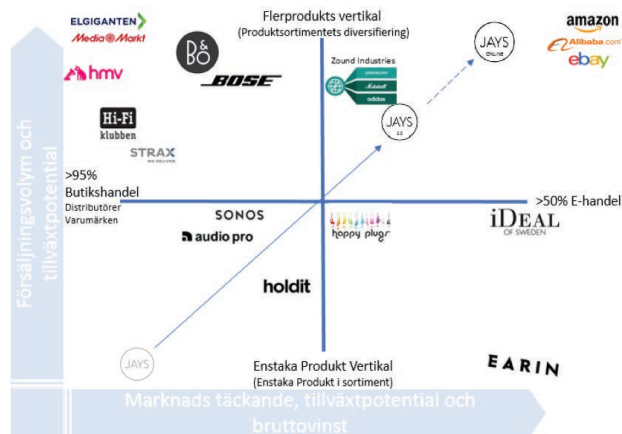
Flerprodukts vertikal
(Produktsortimentets diversifiering)

ELGIGANTEN
MediaMarkt
B&O
hmv
BOSE
Zound Industries
Marshall
adidas
JAYS ONLINE
amazon
Alibaba.com
ebay
JAYS 2.0
Hi-Fi klubben
STRAX

>95%
Butikshandel
Distributörer
Varumärken

>50% E-handel

SONOS
audio pro
happy plugs
iDEAL OF SWEDEN
holdit
JAYS
EARIN

Enstaka Produkt Vertikal
(Enstaka Produkt i sortiment)

Försäljningsvolym och tillväxtpotential

Marknads täckande, tillväxtpotential och bruttovinst